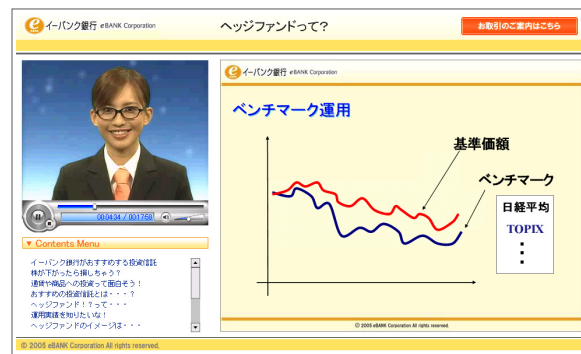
イーバンク銀行 eBANK Corporation

ヘッジファンドって?

お取引のご案内はこちら

00:04:34 / 00:17:59

▼ Contents Menu

イーバンク銀行がおすすめする投資信託
株が下がったら損しちゃう?
通貨や商品への投資って面白そう!
おすすめの投資信託とは・・・?
ヘッジファンド!?って・・・
運用実績を知りたいな!
ヘッジファンドのイメージは・・・

イーバンク銀行 eBANK Corporation

ベンチマーク運用

基準価額

ベンチマーク

日経平均

TOPIX

⋮

© 2005 eBANK Corporation All rights reserved.

© 2005 eBANK Corporation All rights reserved.